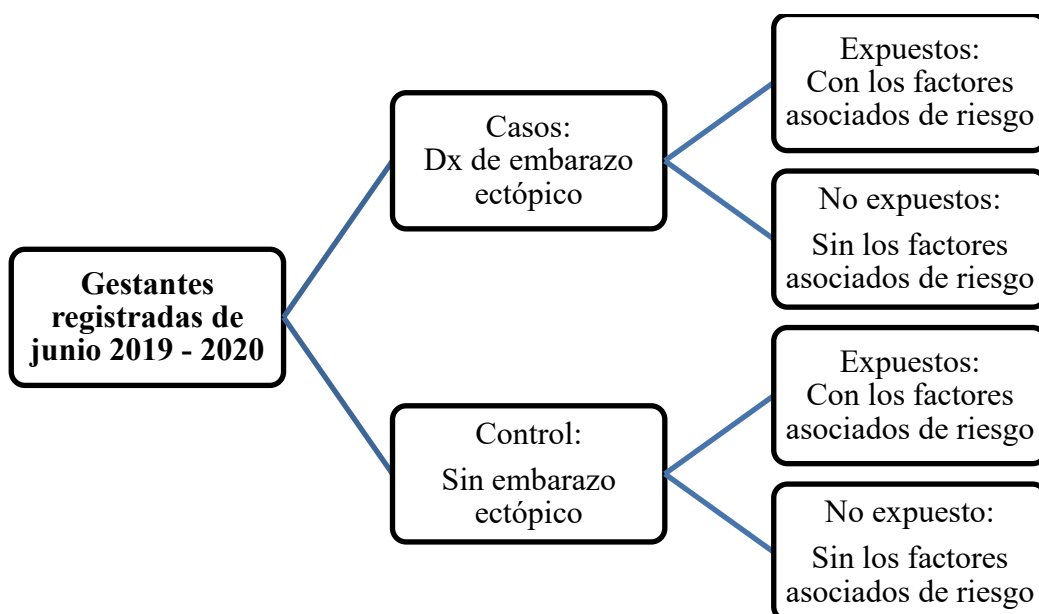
Gestantes registradas de junio 2019 - 2020

Casos:
Dx de embarazo ectópico

Expuestos:
Con los factores asociados de riesgo

No expuestos:
Sin los factores asociados de riesgo

Control:
Sin embarazo ectópico

Expuestos:
Con los factores asociados de riesgo

No expuesto:
Sin los factores asociados de riesgo